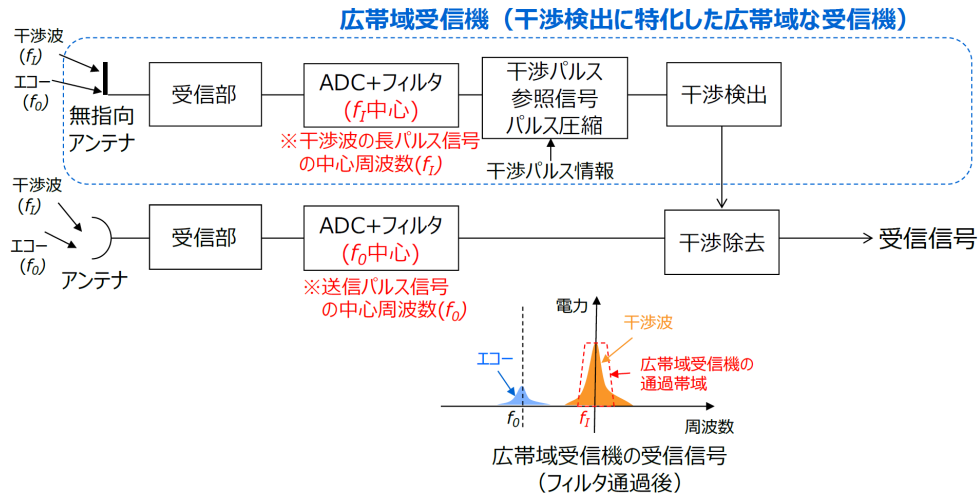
広帯域受信機（干渉検出に特化した広帯域な受信機）

干渉波 ($f_I$)

エコー ($f_0$)

無指向アンテナ

受信部

ADC+フィルタ ($f_I$中心)

※干渉波の長パルス信号の中心周波数($f_I$)

干渉パルス参照信号パルス圧縮

干渉パルス情報

干渉検出

干渉波 ($f_I$)

エコー ($f_0$)

アンテナ

受信部

ADC+フィルタ ($f_0$中心)

※送信パルス信号の中心周波数($f_0$)

干渉除去

受信信号

電力

干渉波

エコー

広帯域受信機の通過帯域

$f_0$

$f_I$

周波数

広帯域受信機の受信信号（フィルタ通過後）